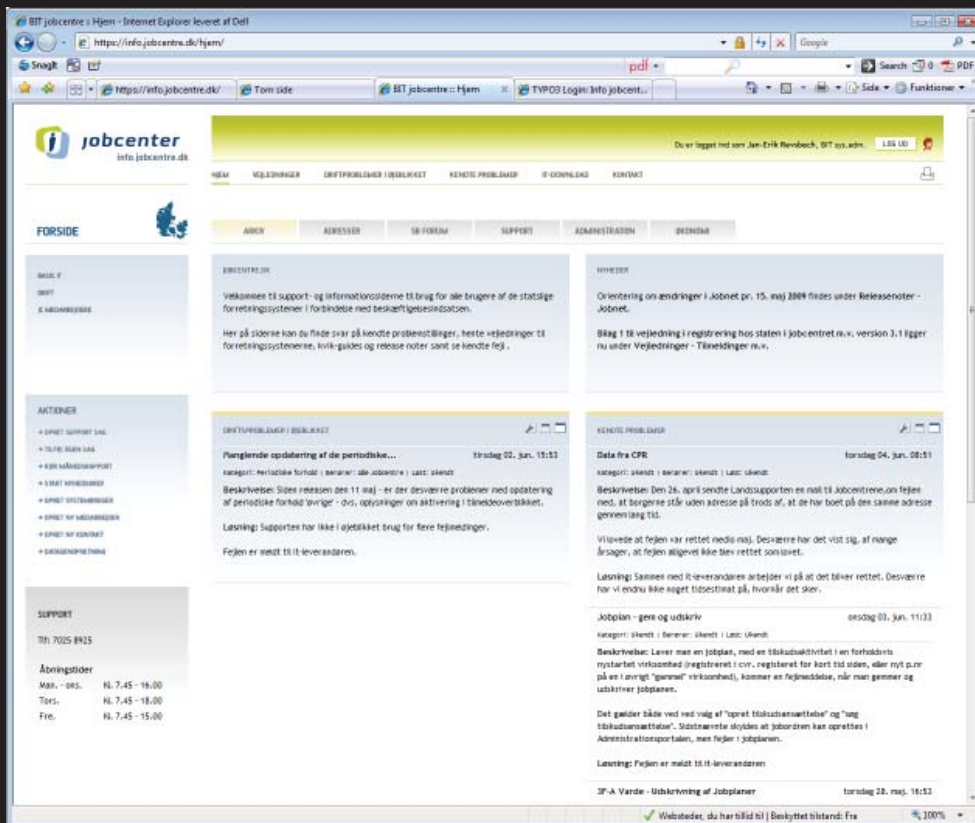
BIT jobcentre :: Hjem - Internet Explorer leveret af Dell

https://info.jobcentre.dk/hjem/

Google

Snagit

pdf

Search 0 PDF

https://info.jobcentre.dk/

Tom side

BIT jobcentre :: Hjem

TYPO3 Login: info jobcent...

Side Funktioner

jobcenter
info.jobcentre.dk

Du er logget ind som Jan-Erik Revsbech, BIT sys.adm.

LOG UD

HJEM VEJLEDNINGER DRIFTPROBLEMER I ØJEBLIKKET KENDTE PROBLEMER IT-DOWNLOAD KONTAKT

FORSIDE

ARKIV ADRESSER SB FORUM SUPPORT ADMINISTRATION ØKONOMI

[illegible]
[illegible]
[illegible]

JOBCENTRE.DK

Velkommen til support- og informationssiderne til brug for alle brugere af de statslige forretningssystemer i forbindelse med beskæftigelsesindsatsen.

Her på siderne kan du finde svar på kendte problemstillinger, hente vejledninger til forretningssystemerne, kvik-guides og release noter samt se kendte fejl.

NYHEDER

Orientering om ændringer i Jobnet pr. 15. maj 2009 findes under Releasenoter - Jobnet.

Bilag 1 til vejledning i registrering hos staten i jobcentret m.v. version 3.1 ligger nu under Vejledninger - Tilmeldinger m.v.

AKTIONER

+ OPRET SUPPORT SAG
+ TILFØJ EGEN SAG
+ KØR MÅNEDSRAPPORT
+ START NYHEDSBREV
+ OPRET SYSTEMBRUGER
+ OPRET NY MEDARBEJDER
+ OPRET NY KONTAKT
+ DIOGENOPRETNING

DRIFTSPROBLEMER I ØJEBLIKKET

Manglende opdatering af de periodiske...    tirsdag 02. jun. 15:53

Kategori: Periodiske forhold | Berører: alle Jobcentre | Løst: Ukendt

Beskrivelse: Siden releasen den 11 maj - er der desværre problemer med opdatering af periodiske forhold 'øvrige' - dvs. oplysninger om aktivering i tilmeldeoverblikket.

Løsning: Supporten har ikke i øjeblikket brug for flere fejlmeldinger.

Fejlen er meldt til it-leverandøren.

KENDTE PROBLEMER

Data fra CPR    torsdag 04. jun. 08:51

Kategori: Ukendt | Berører: Ukendt | Løst: Ukendt

Beskrivelse: Den 26. april sendte Landssupporten en mail til Jobcentrene,om fejlen med, at borgerne står uden adresse på trods af, at de har boet på den samme adresse gennem lang tid.

Vi lovede at fejlen var rettet medio maj. Desværre har det vist sig, af mange årsager, at fejlen alligevel ikke blev rettet som lovet.

Løsning: Sammen med it-leverandøren arbejder vi på at det bliver rettet. Desværre har vi endnu ikke noget tidsestimat på, hvornår det sker.

Jobplan - gem og udskriv    onsdag 03. jun. 11:33

Kategori: Ukendt | Berører: Ukendt | Løst: Ukendt

Beskrivelse: Laver man en jobplan, med en tilskudsaktivitet i en forholdsvis nystartet virksomhed (registreret i cvr. registeret for kort tid siden, eller nyt p.nr på en i øvrigt "gammel" virksomhed), kommer en fejlmeddelse, når man gemmer og udskriver jobplanen.

Det gælder både ved valg af "opret tilskudsansættelse" og "søg tilskudsansættelse". Sidstnævnte skyldes at jobordren kan oprettes i Administrationsportalen, men fejler i jobplanen.

Løsning: Fejlen er meldt til it-leverandøren

SUPPORT

Tlf: 7025 8925

Åbningstider
Man. - ons.    Kl. 7.45 - 16.00
Tors.    Kl. 7.45 - 18.00
Fre.    Kl. 7.45 - 15.00

3F-A Varde - Udskrivning af Jobplaner    torsdag 28. maj. 16:53

Websteder, du har tillid til | Beskyttet tilstand: Fra    100%